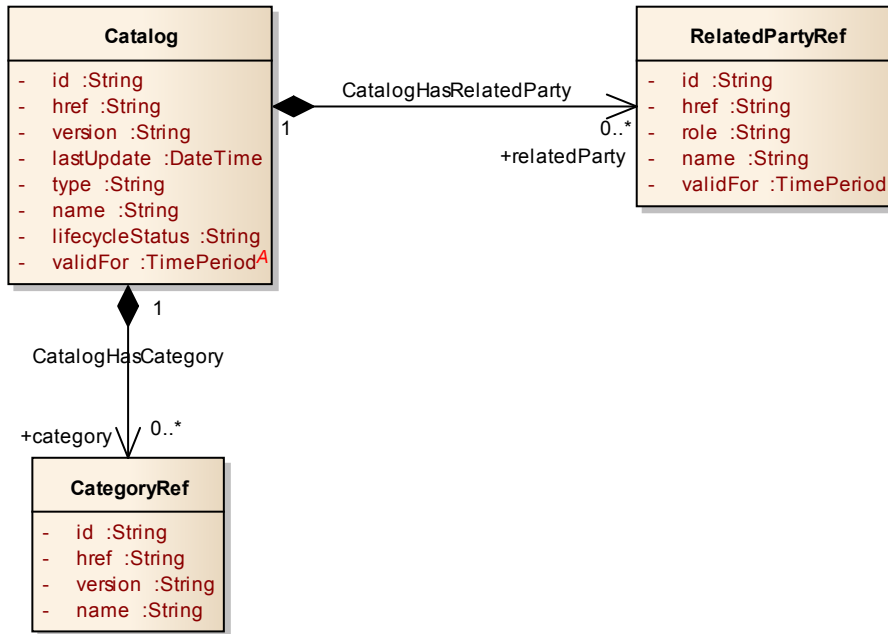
Catalog

- id :String
- href :String
- version :String
- lastUpdate :DateTime
- type :String
- name :String
- lifecycleStatus :String
- validFor :TimePeriod A

CatalogHasRelatedParty

1

0..*

+relatedParty

RelatedPartyRef

- id :String
- href :String
- role :String
- name :String
- validFor :TimePeriod

1

CatalogHasCategory

+category

0..*

CategoryRef

- id :String
- href :String
- version :String
- name :String